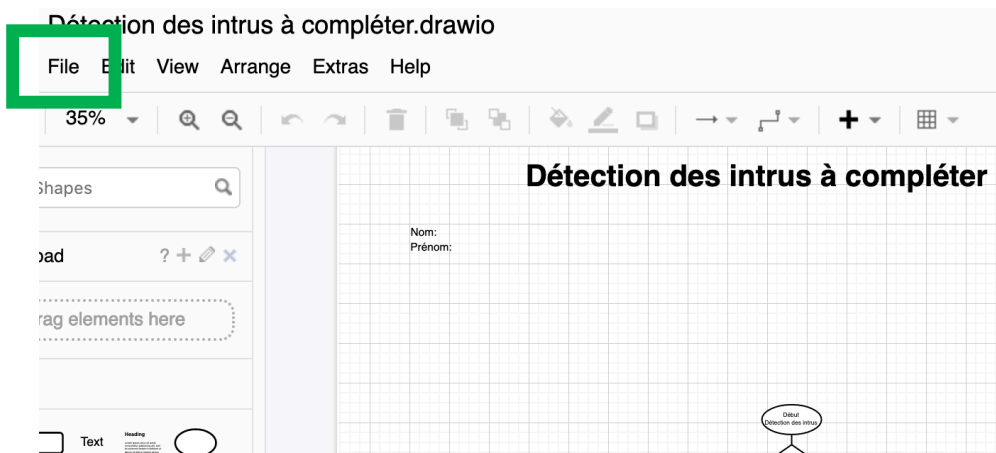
Détection des intrus à compléter.drawio

File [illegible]dit View Arrange Extras Help

35%

Shapes

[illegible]oad ? + ✎ ✕

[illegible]rag elements here

Text Heading

Détection des intrus à compléter

Nom:
Prénom:

Début
Détection des intrus